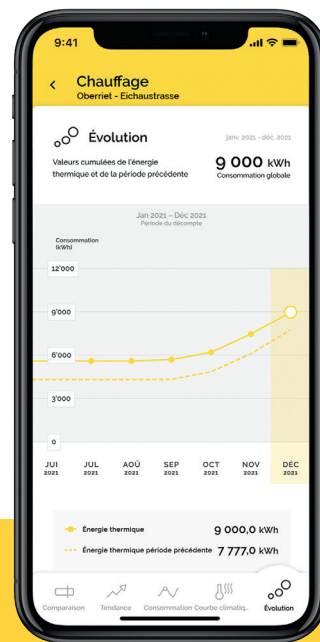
9:41

Chauffage
Oberriet - Eichaustrasse

Évolution

janv. 2021 - déc. 2021

Valeurs cumulées de l'énergie thermique et de la période précédente

9 000 kWh
Consommation globale

Jan 2021 – Déc 2021
Période du décompte

Consommation (kWh)

12'000
9'000
6'000
3'000
0

| JUI 2021 | JUL 2021 | AOÛ 2021 | SEP 2021 | OCT 2021 | NOV 2021 | DÉC 2021 |
|---|---|---|---|---|---|---|

Énergie thermique 9 000,0 kWh
Énergie thermique période précédente 7 777,0 kWh

Comparaison
Tendance
Consommation
Courbe climatiq...
Évolution